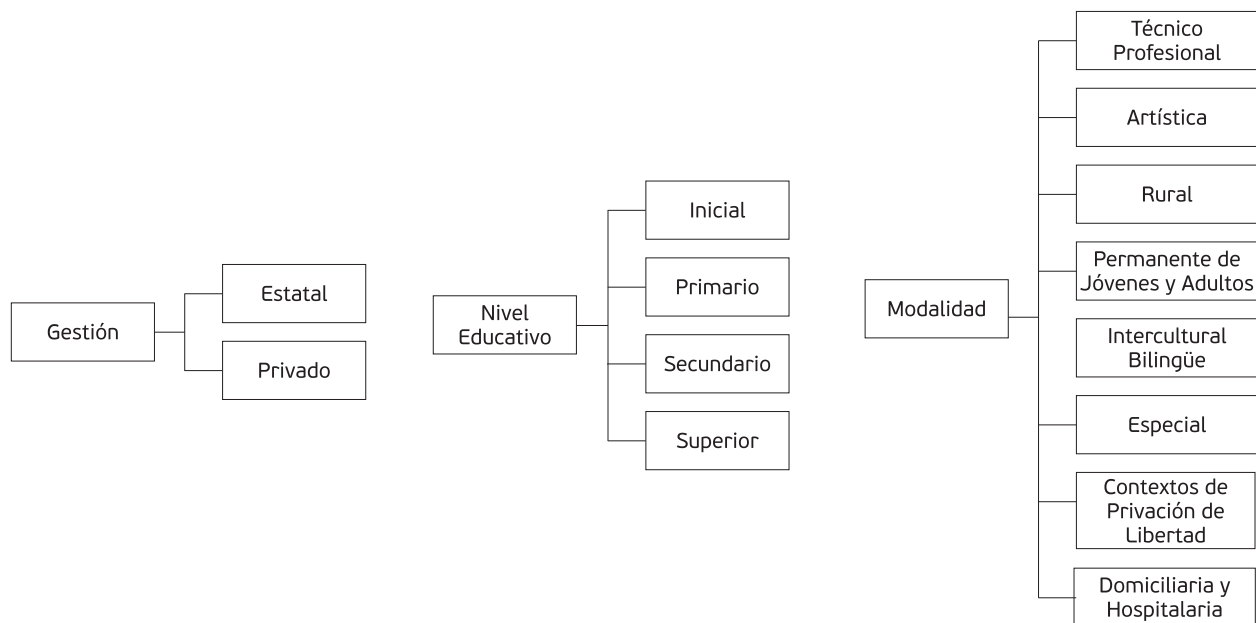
Gestión

Estatal

Privado

Nivel Educativo

Inicial

Primario

Secundario

Superior

Modalidad

Técnico Profesional

Artística

Rural

Permanente de Jóvenes y Adultos

Intercultural Bilingüe

Especial

Contextos de Privación de Libertad

Domiciliaria y Hospitalaria